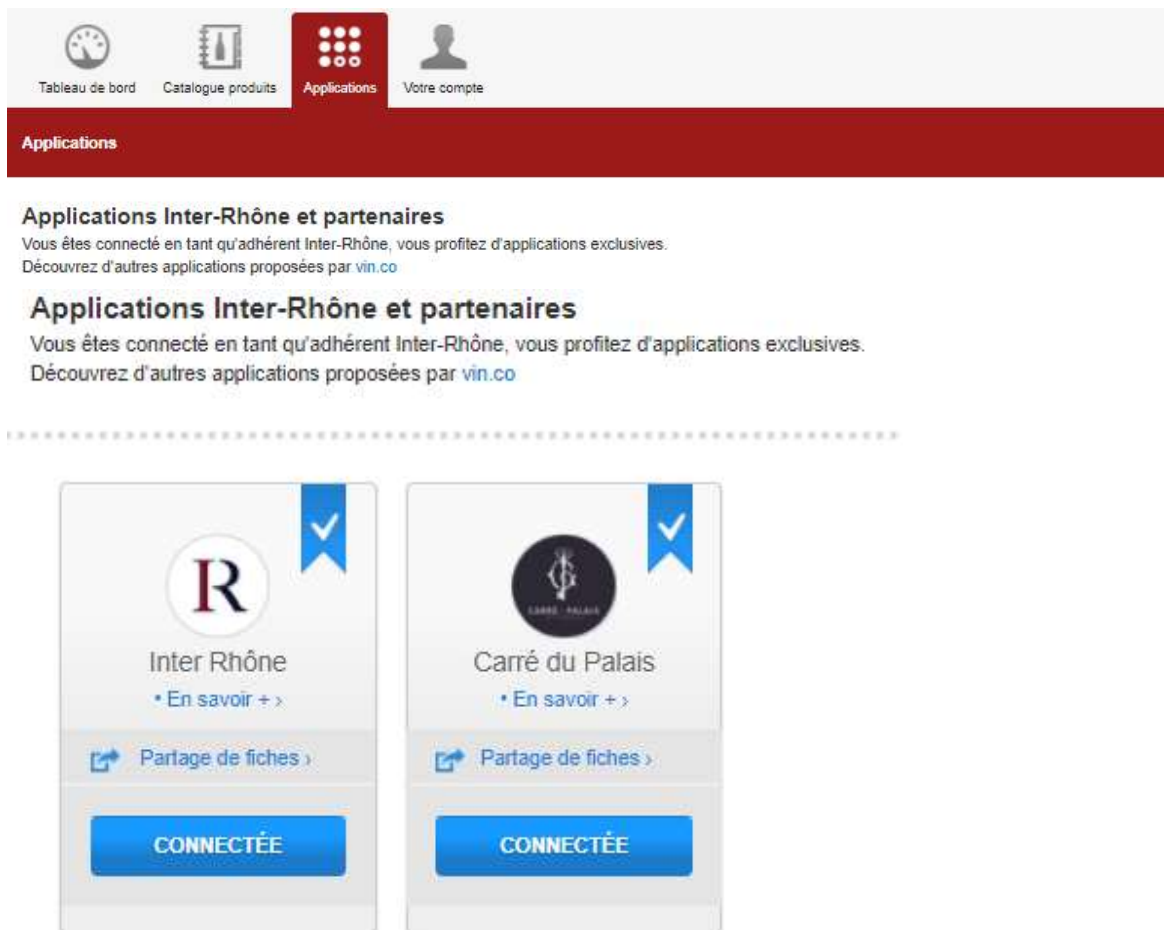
Tableau de bord Catalogue produits Applications Votre compte

Applications

Applications Inter-Rhône et partenaires
Vous êtes connecté en tant qu'adhérent Inter-Rhône, vous profitez d'applications exclusives.
Découvrez d'autres applications proposées par vin.co

Applications Inter-Rhône et partenaires
Vous êtes connecté en tant qu'adhérent Inter-Rhône, vous profitez d'applications exclusives.
Découvrez d'autres applications proposées par vin.co

R

Inter Rhône
• En savoir + ›

Partage de fiches ›

CONNECTÉE

CARRÉ · PALAIS

Carré du Palais
• En savoir + ›

Partage de fiches ›

CONNECTÉE